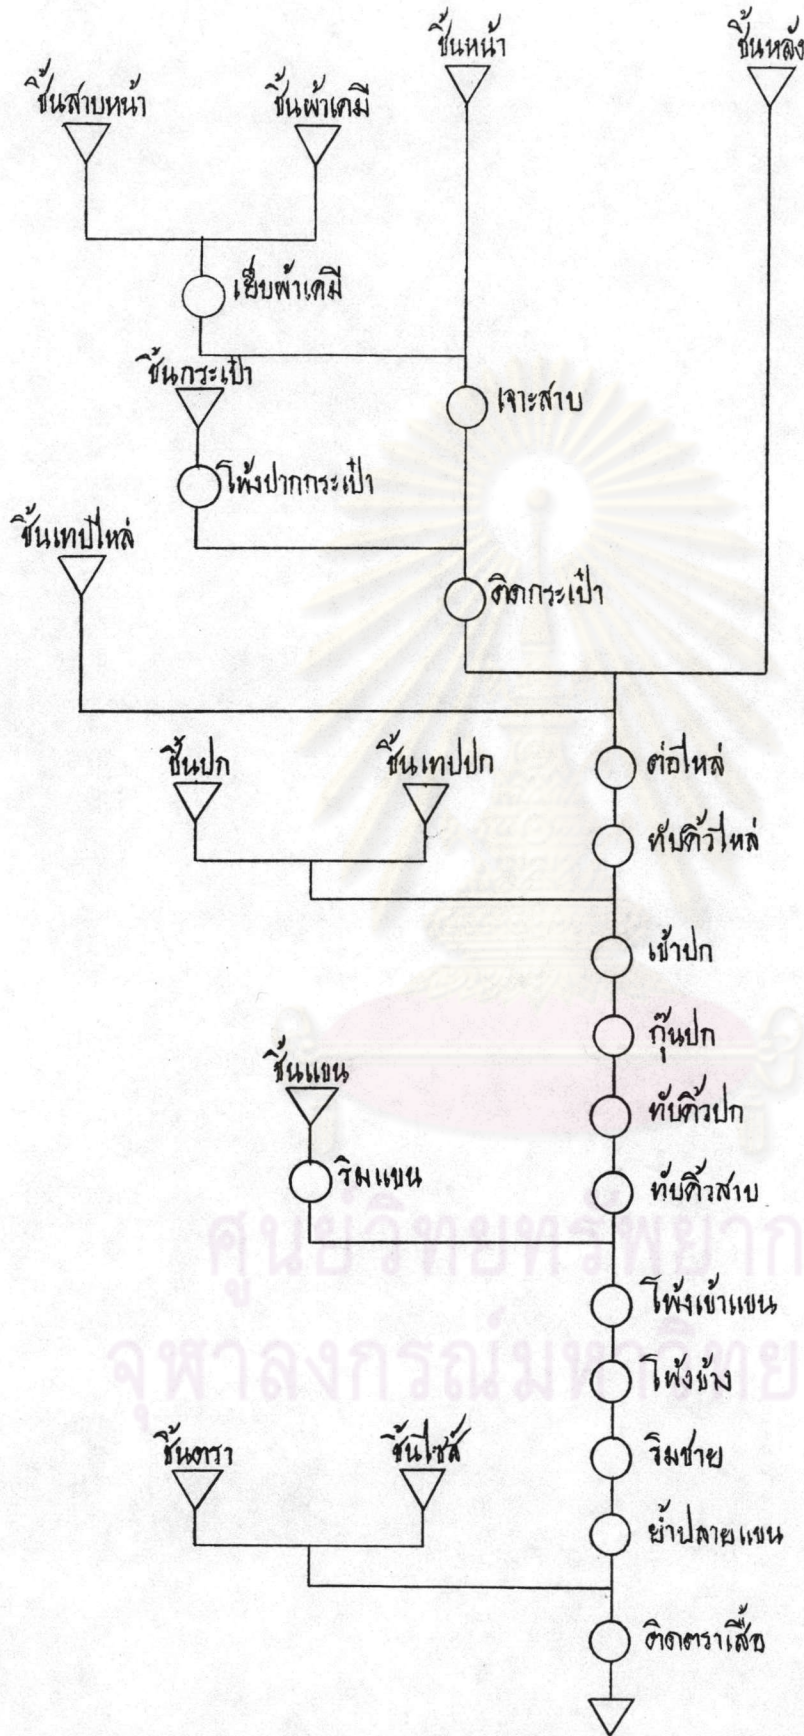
ชิ้นหน้า
ชิ้นหลัง
ชิ้นสาบหน้า
ชิ้นผ้าเคมี
เย็บผ้าเคมี
ชิ้นกระเป๋า
เจาะสาบ
โพ้งปากกระเป๋า
ชิ้นเทปไหล่
ติดกระเป๋า
ชิ้นปก
ชิ้นเทปปก
ต่อไหล่
ทับคิ้วไหล่
เข้าปก
กุ๊นปก
ชิ้นแขน
ทับคิ้วปก
ริมแขน
ทับคิ้วสาบ
โพ้งเข้าแขน
โพ้งข้าง
ชิ้นตรา
ชิ้นไซส์
ริมชาย
ย้ำปลายแขน
ติดตราเสื้อ

ศูนย์วิทยทรัพยากร
จุฬาลงกรณ์มหาวิทยาลัย